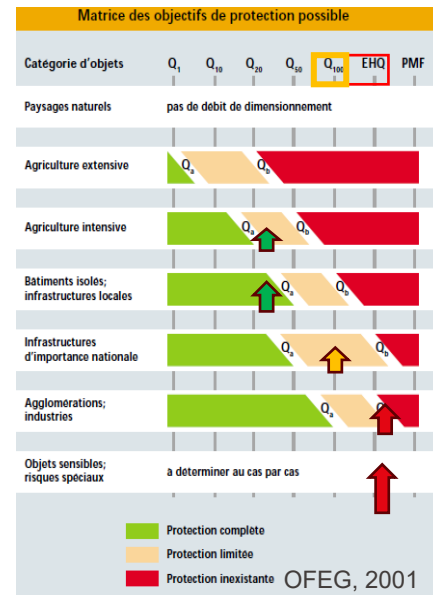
Matrice des objectifs de protection possible

| Catégorie d'objets | $Q_1$ | $Q_{10}$ | $Q_{20}$ | $Q_{50}$ | $Q_{100}$ | EHQ | PMF |
|---|---|---|---|---|---|---|---|
| Paysages naturels | pas de debit de dimensionnement | | | | | | |
| Agriculture extensive | $Q_a$ | | $Q_b$ | | | | |
| Agriculture intensive | | | $Q_a$ | $Q_b$ | | | |
| Bâtiments isolés; infrastructures locales | | | | $Q_a$ | | $Q_b$ | |
| Infrastructures d'importance nationale | | | | $Q_a$ | | $Q_b$ | |
| Agglomérations; industries | | | | | $Q_a$ | $Q_b$ | |
| Objets sensibles; risques spéciaux | a déterminer au cas par cas | | | | | | |

Protection complète

Protection limitée

Protection inexistante

OFEG, 2001